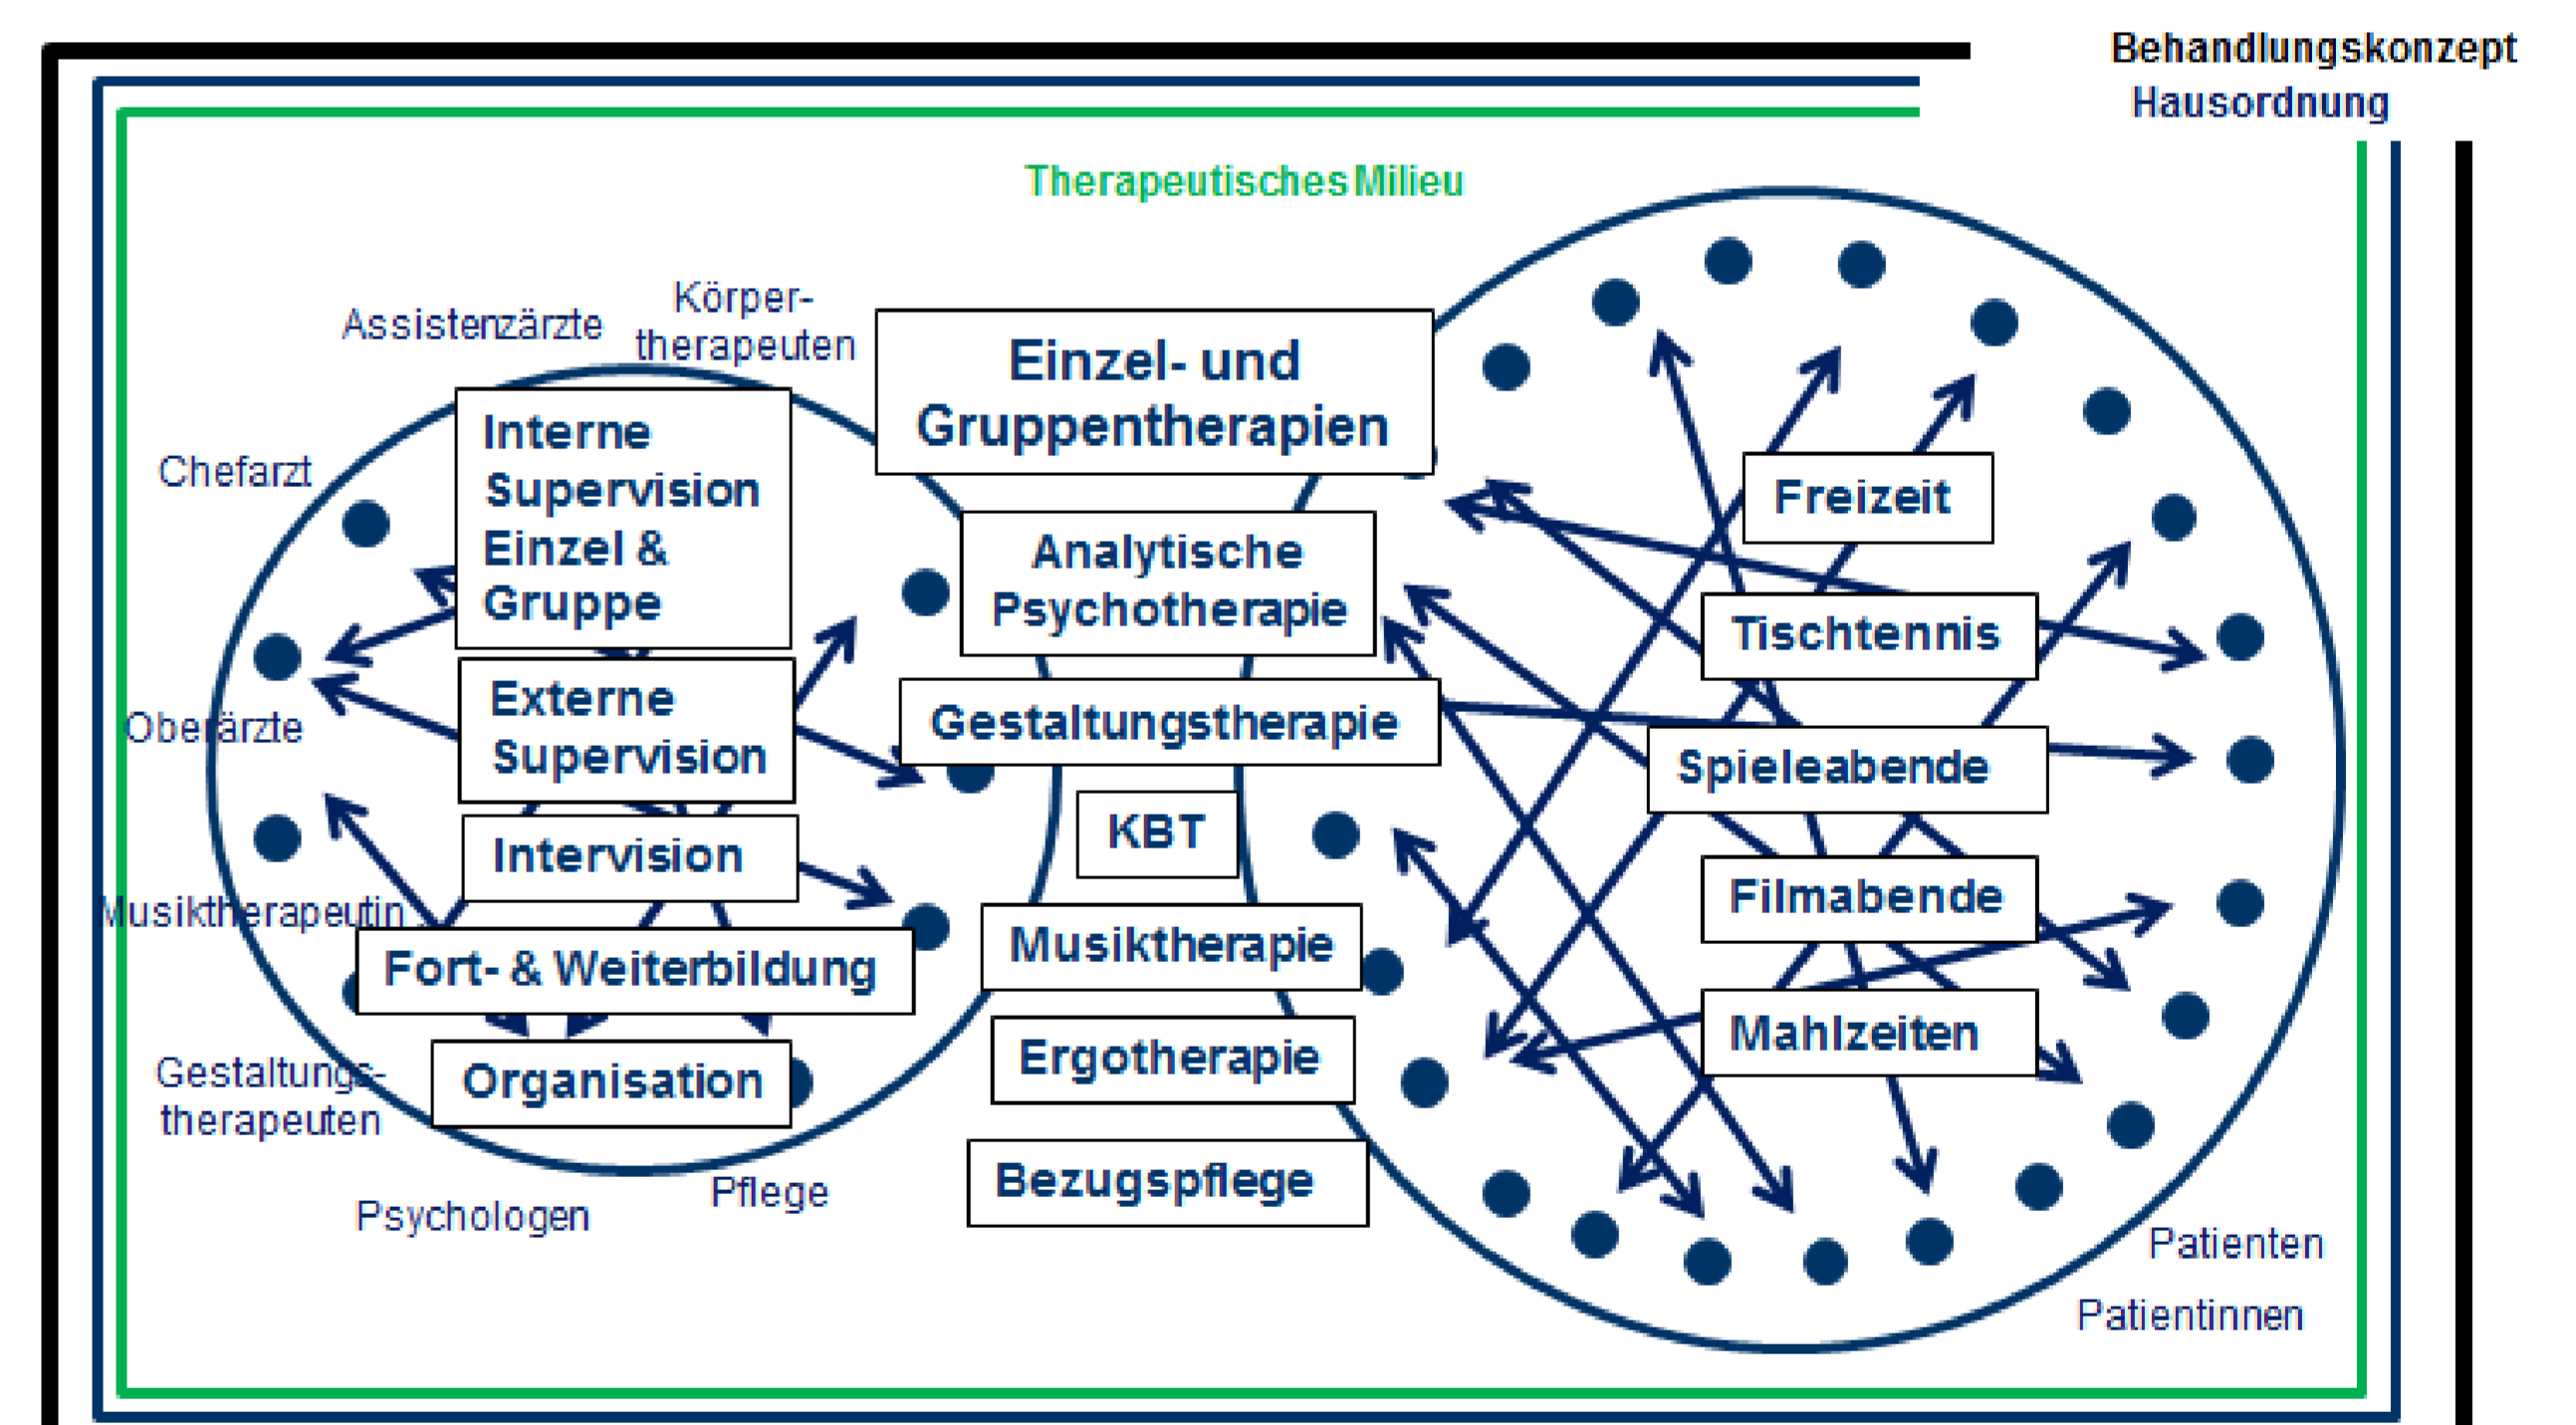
Behandlungskonzept
Hausordnung

Therapeutisches Milieu

Assistenzärzte

Körpertherapeuten

Chefarzt

Oberärzte

Musiktherapeutin

Gestaltungstherapeuten

Psychologen

Pflege

Interne Supervision Einzel & Gruppe

Externe Supervision

Intervision

Fort- & Weiterbildung

Organisation

Einzel- und Gruppentherapien

Analytische Psychotherapie

Gestaltungstherapie

KBT

Musiktherapie

Ergotherapie

Bezugspflege

Freizeit

Tischtennis

Spieleabende

Filmabende

Mahlzeiten

Patienten

Patientinnen